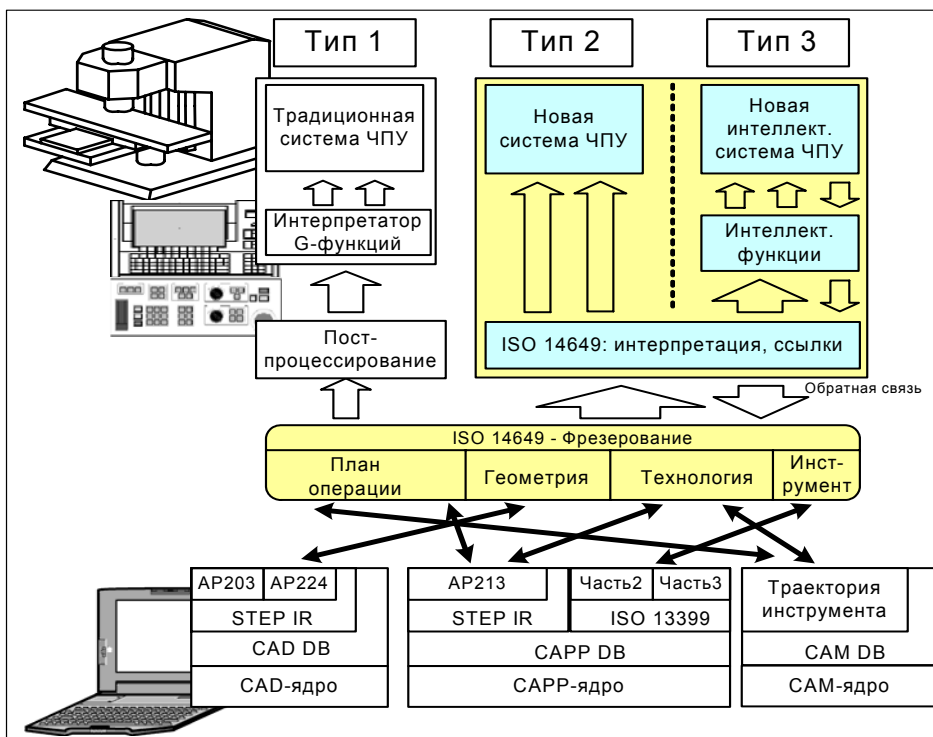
Тип 1

Тип 2

Тип 3

Традиционная система ЧПУ

Интерпретатор G-функций

Новая система ЧПУ

Новая интеллект. система ЧПУ

Интеллект. функции

ISO 14649: интерпретация, ссылки

Пост-процессирование

Обратная связь

ISO 14649 - Фрезерование

| План операции | Геометрия | Технология | Инструмент |
|---|---|---|---|

| AP203 | AP224 |
|---|---|

STEP IR

CAD DB

CAD-ядро

| AP213 | Часть2 | Часть3 |
|---|---|---|

STEP IR

ISO 13399

CAPP DB

CAPP-ядро

Траектория инструмента

CAM DB

CAM-ядро